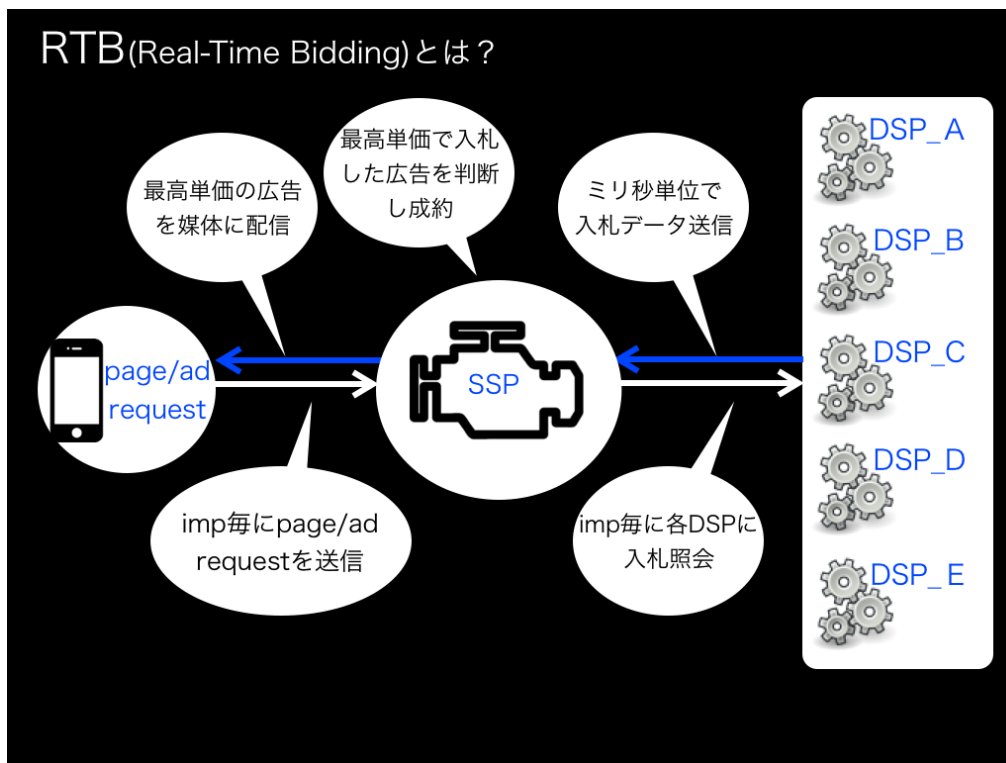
RTB(Real-Time Bidding)とは？

最高単価で入札した広告を判断し成約

最高単価の広告を媒体に配信

ミリ秒単位で入札データ送信

page/ad request

SSP

imp毎にpage/ad requestを送信

imp毎に各DSPに入札照会

DSP_A

DSP_B

DSP_C

DSP_D

DSP_E